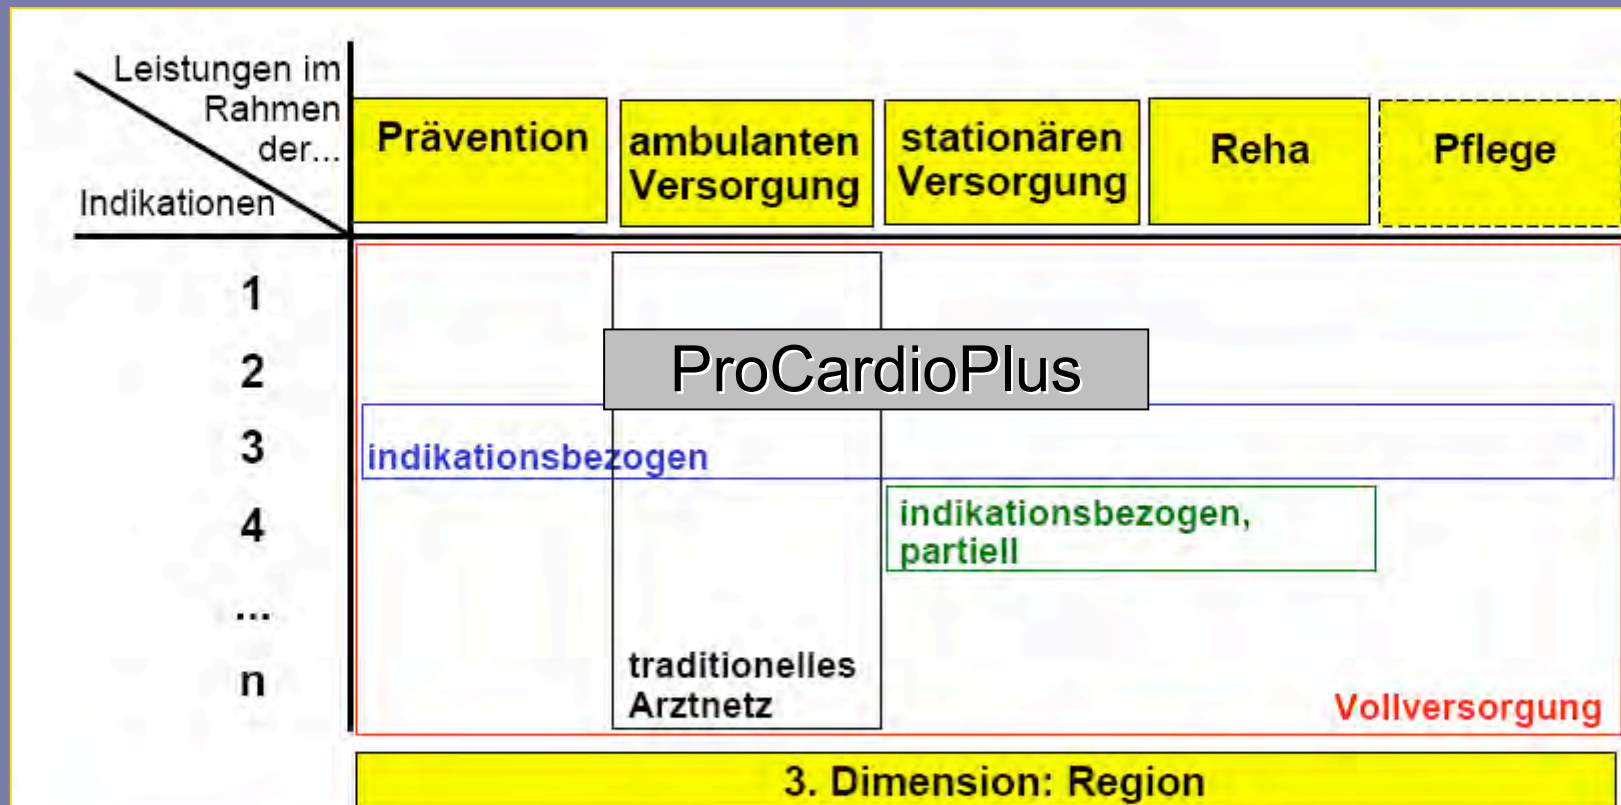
Leistungen im Rahmen der...

Indikationen

Prävention

ambulanten Versorgung

stationären Versorgung

Reha

Pflege

1

2

3

4

...

n

ProCardioPlus

indikationsbezogen

indikationsbezogen, partiell

traditionelles Arztnetz

Vollversorgung

3. Dimension: Region